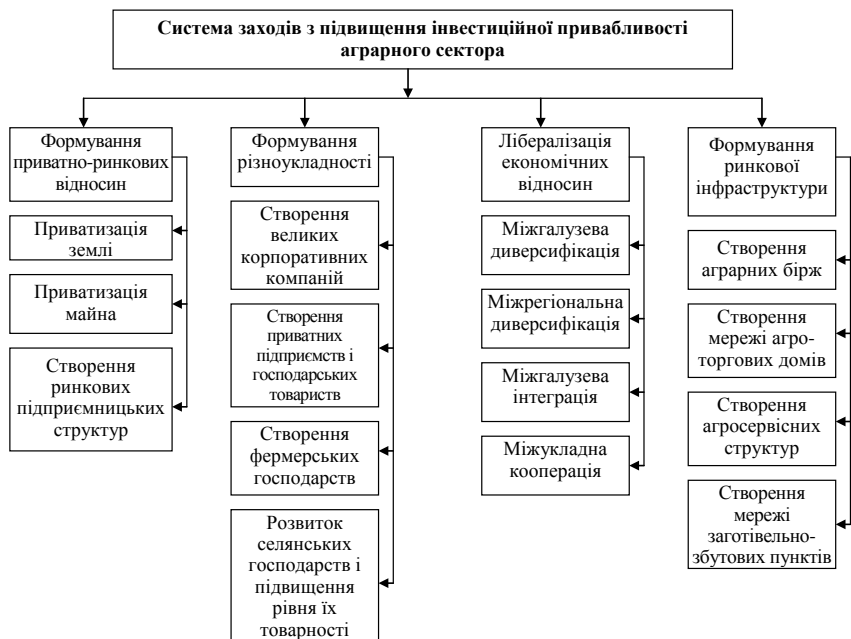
Система заходів з підвищення інвестиційної привабливості аграрного сектора

Формування приватно-ринкових відносин

Приватизація землі

Приватизація майна

Створення ринкових підприємницьких структур

Формування різноукладності

Створення великих корпоративних компаній

Створення приватних підприємств і господарських товариств

Створення фермерських господарств

Розвиток селянських господарств і підвищення рівня їх товарності

Лібералізація економічних відносин

Міжгалузева диверсифікація

Міжрегіональна диверсифікація

Міжгалузева інтеграція

Міжукладна кооперація

Формування ринкової інфраструктури

Створення аграрних бірж

Створення мережі агро-торгових домів

Створення агросервісних структур

Створення мережі заготівельно-збутових пунктів